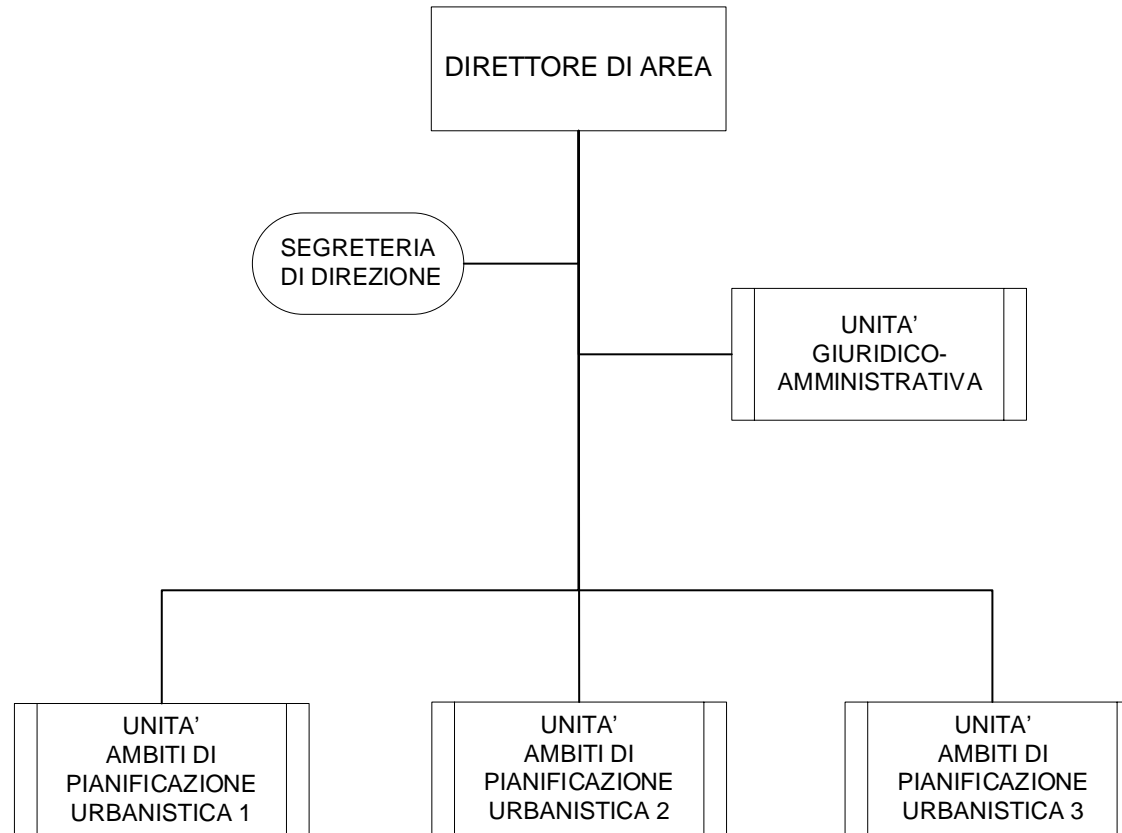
DIRETTORE DI AREA

SEGRETERIA DI DIREZIONE

UNITA' GIURIDICO-AMMINISTRATIVA

UNITA' AMBITI DI PIANIFICAZIONE URBANISTICA 1

UNITA' AMBITI DI PIANIFICAZIONE URBANISTICA 2

UNITA' AMBITI DI PIANIFICAZIONE URBANISTICA 3